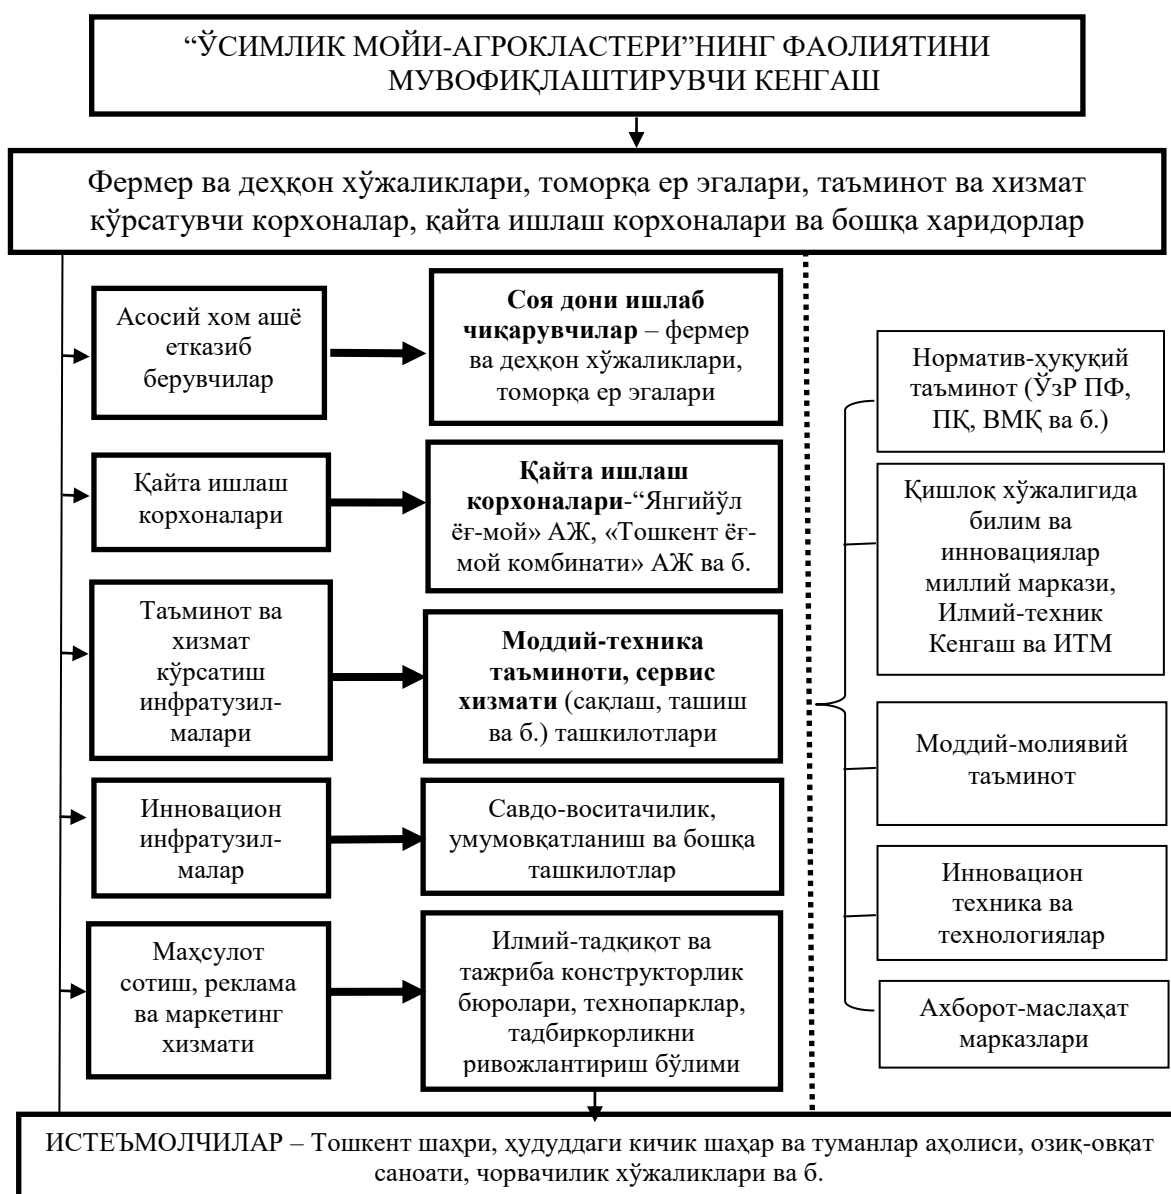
“ЎСИМЛИК МОЙИ-АГРОКЛАСТЕРИ”НИНГ ФАОЛИЯТИНИ МУВОФИҚЛАШТИРУВЧИ КЕНГАШ

Фермер ва деҳқон хўжаликлари, томорқа ер эгалари, таъминот ва хизмат кўрсатувчи корхоналар, қайта ишлаш корхоналари ва бошқа харидорлар

Асосий хом ашё етказиб берувчилар

**Соя дони ишлаб чиқарувчилар** – фермер ва деҳқон хўжаликлари, томорқа ер эгалари

Қайта ишлаш корхоналари

**Қайта ишлаш корхоналари**-“Янгийўл ёғ-мой» АЖ, «Тошкент ёғ-мой комбинати» АЖ ва б.

Таъминот ва хизмат кўрсатиш инфратузилмалари

**Моддий-техника таъминоти, сервис хизмати** (сақлаш, ташиш ва б.) ташкилотлари

Инновацион инфратузилмалар

Савдо-воситачилик, умумовқатланиш ва бошқа ташкилотлар

Маҳсулот сотиш, реклама ва маркетинг хизмати

Илмий-тадқиқот ва тажриба конструкторлик бюролари, технопарклар, тадбиркорликни ривожлантириш бўлими

Норматив-ҳуқуқий таъминот (ЎзР ПФ, ПҚ, ВМҚ ва б.)

Қишлоқ хўжалигида билим ва инновациялар миллий маркази, Илмий-техник Кенгаш ва ИТМ

Моддий-молиявий таъминот

Инновацион техника ва технологиялар

Ахборот-маслаҳат марказлари

ИСТЕЪМОЛЧИЛАР – Тошкент шаҳри, ҳудуддаги кичик шаҳар ва туманлар аҳолиси, озиқ-овқат саноати, чорвачилик хўжаликлари ва б.